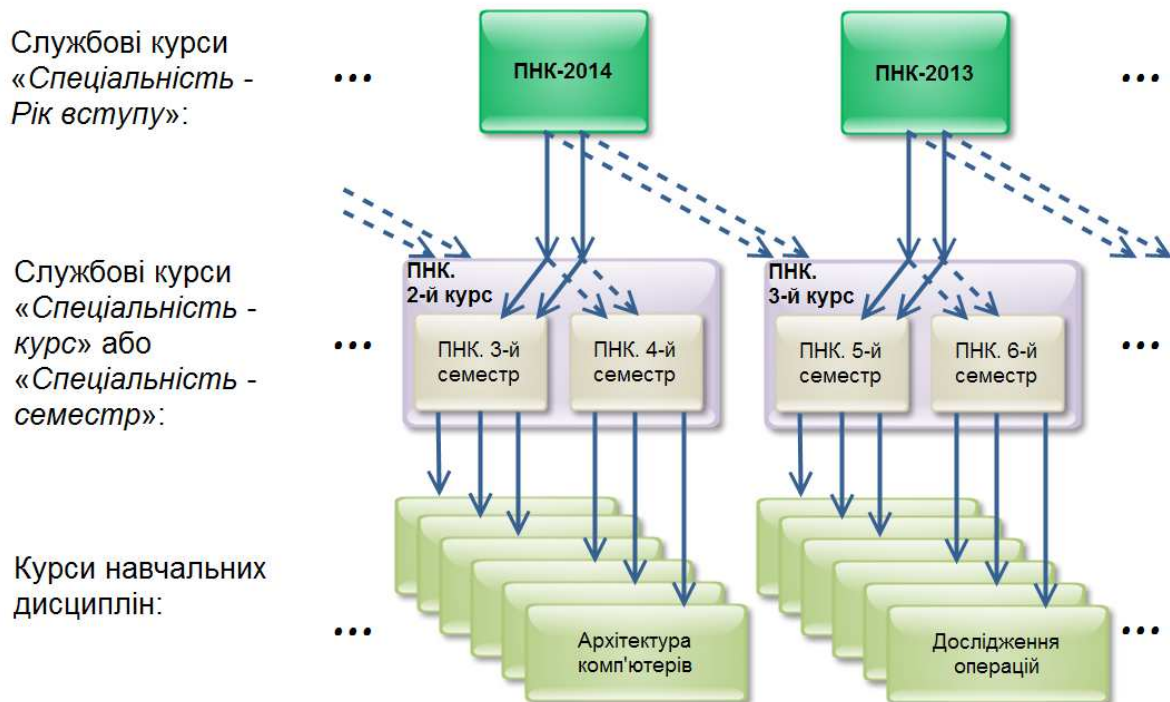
Службові курси «*Спеціальність - Рік вступу*»:

...

ПНК-2014

ПНК-2013

...

Службові курси «*Спеціальність - курс*» або «*Спеціальність - семестр*»:

...

ПНК. 2-й курс

ПНК. 3-й семестр

ПНК. 4-й семестр

ПНК. 3-й курс

ПНК. 5-й семестр

ПНК. 6-й семестр

...

Курси навчальних дисциплін:

...

Архітектура комп'ютерів

Дослідження операцій

...